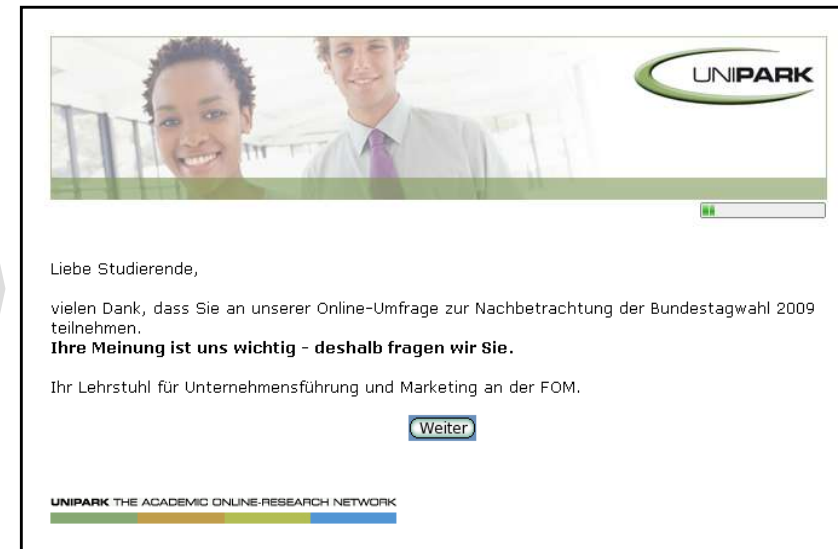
UNIPARK

Liebe Studierende,

vielen Dank, dass Sie an unserer Online-Umfrage zur Nachbetrachtung der Bundestagwahl 2009 teilnehmen.
**Ihre Meinung ist uns wichtig - deshalb fragen wir Sie.**

Ihr Lehrstuhl für Unternehmensführung und Marketing an der FOM.

Weiter

UNIPARK THE ACADEMIC ONLINE-RESEARCH NETWORK